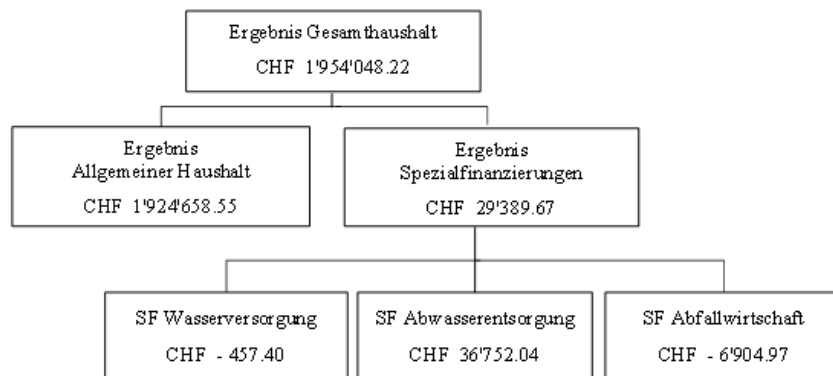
Ergebnis Gesamthaushalt
CHF 1'954'048.22

Ergebnis
Allgemeiner Haushalt
CHF 1'924'658.55

Ergebnis
Spezialfinanzierungen
CHF 29'389.67

SF Wasserversorgung
CHF - 457.40

SF Abwasserentsorgung
CHF 36'752.04

SF Abfallwirtschaft
CHF - 6'904.97